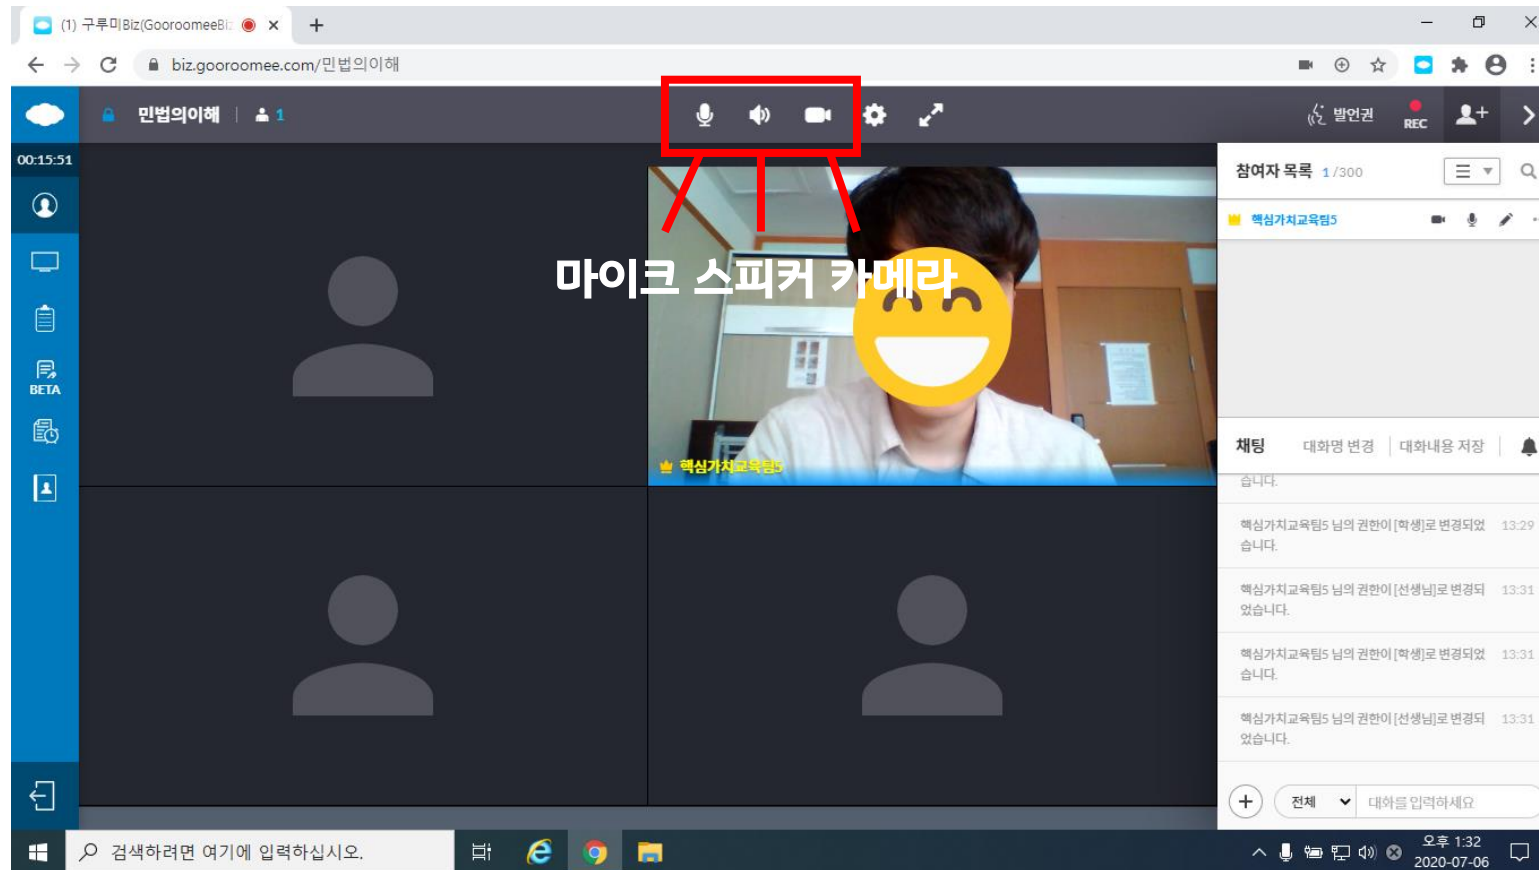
(1) 구루미Biz(GooroomeeBiz

biz.gooroomee.com/민법의이해

민법의이해 | 1

발언권 REC

00:15:51

BETA

마이크 스피커 카메라

핵심가치교육팀5

참여자 목록 1/300

핵심가치교육팀5

채팅 대화명 변경 대화내용 저장

습니다.

핵심가치교육팀5 님의 권한이 [학생]로 변경되었습니다. 13:29

핵심가치교육팀5 님의 권한이 [선생님]로 변경되었습니다. 13:31

핵심가치교육팀5 님의 권한이 [학생]로 변경되었습니다. 13:31

핵심가치교육팀5 님의 권한이 [선생님]로 변경되었습니다. 13:31

전체

대화를 입력하세요

검색하려면 여기에 입력하십시오.

오후 1:32
2020-07-06